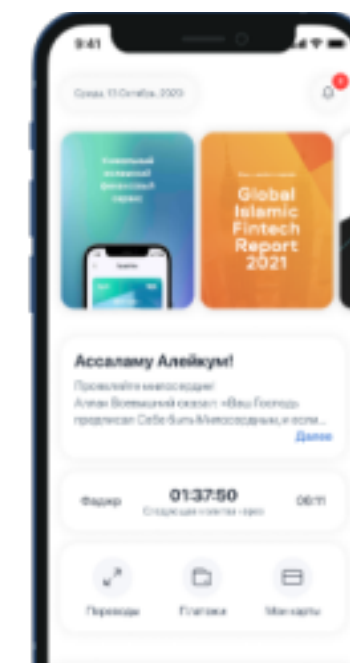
9:41

Среда, 13 Октября, 2023

Уникальный исламский финансовый сервис

Global Islamic Fintech Report 2021

Ассаламу Алейкум!

Проявляйте милосердие!
Аллах Всевышний сказал: «Ваш Господь предписал Себе быть Милосердным, и если...

Далее

Фаджр

01:37:50

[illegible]

06:11

Переводы

Платежи

Мои карты